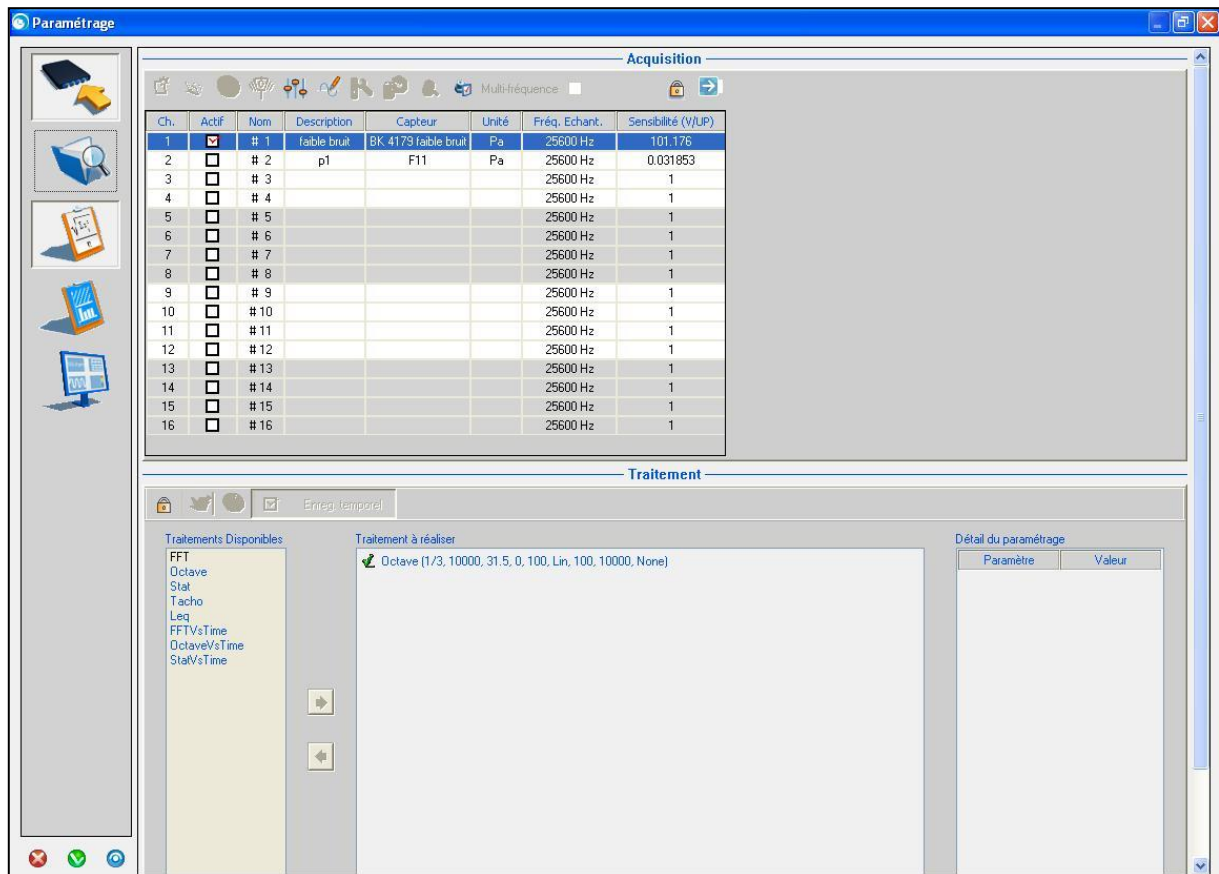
Paramétrage

Acquisition

Multi-fréquence

| Ch. | Actif | Nom | Description | Capteur | Unité | Fréq. Echant. | Sensibilité (V/UP) |
|---|---|---|---|---|---|---|---|
| 1 | ☑ | # 1 | faible bruit | BK 4179 faible bruit | Pa | 25600 Hz | 101.176 |
| 2 | ☐ | # 2 | p1 | F11 | Pa | 25600 Hz | 0.031853 |
| 3 | ☐ | # 3 | | | | 25600 Hz | 1 |
| 4 | ☐ | # 4 | | | | 25600 Hz | 1 |
| 5 | ☐ | # 5 | | | | 25600 Hz | 1 |
| 6 | ☐ | # 6 | | | | 25600 Hz | 1 |
| 7 | ☐ | # 7 | | | | 25600 Hz | 1 |
| 8 | ☐ | # 8 | | | | 25600 Hz | 1 |
| 9 | ☐ | # 9 | | | | 25600 Hz | 1 |
| 10 | ☐ | #10 | | | | 25600 Hz | 1 |
| 11 | ☐ | #11 | | | | 25600 Hz | 1 |
| 12 | ☐ | #12 | | | | 25600 Hz | 1 |
| 13 | ☐ | #13 | | | | 25600 Hz | 1 |
| 14 | ☐ | #14 | | | | 25600 Hz | 1 |
| 15 | ☐ | #15 | | | | 25600 Hz | 1 |
| 16 | ☐ | #16 | | | | 25600 Hz | 1 |

Traitement

Enreg. temporel

Traitements Disponibles
FFT
Octave
Stat
Tacho
Leq
FFTVsTime
OctaveVsTime
StatVsTime

Traitement à réaliser
Octave (1/3, 10000, 31.5, 0, 100, Lin, 100, 10000, None)

Détail du paramétrage

| Paramètre | Valeur |
|---|---|